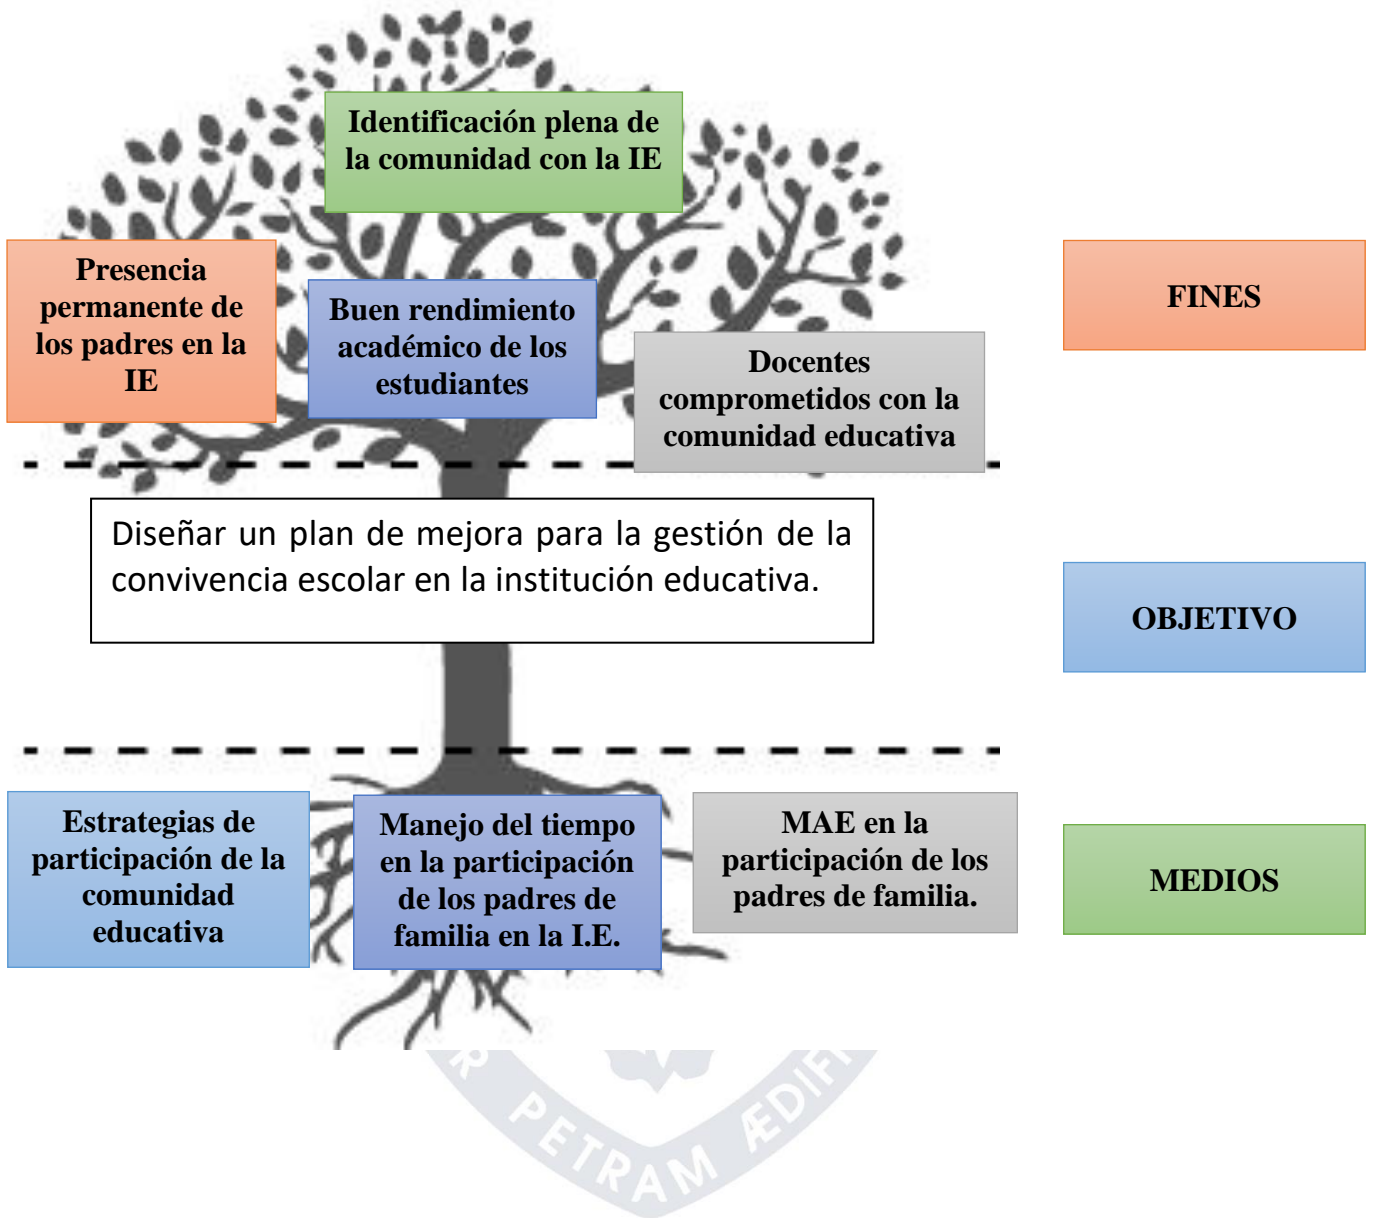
Identificación plena de la comunidad con la IE

Presencia permanente de los padres en la IE

Buen rendimiento académico de los estudiantes

Docentes comprometidos con la comunidad educativa

FINES

Diseñar un plan de mejora para la gestión de la convivencia escolar en la institución educativa.

OBJETIVO

Estrategias de participación de la comunidad educativa

Manejo del tiempo en la participación de los padres de familia en la I.E.

MAE en la participación de los padres de familia.

MEDIOS

R PETRAM ÆDIF